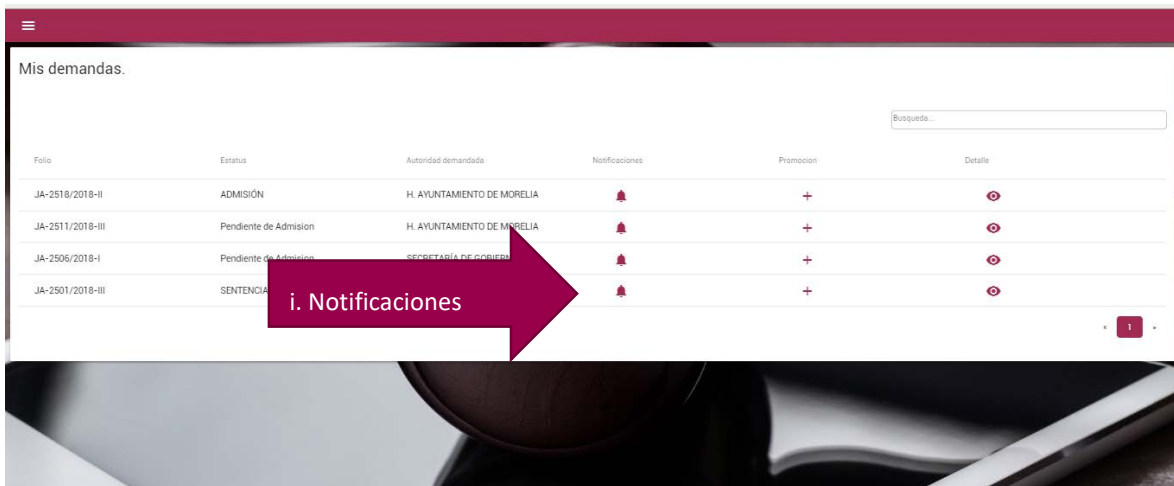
Mis demandas.

Busqueda...

| Folio | Estatus | Autoridad demandada | Notificaciones | Promocion | Detalle |
|---|---|---|---|---|---|
| JA-2518/2018-II | ADMISIÓN | H. AYUNTAMIENTO DE MORELIA | | + | |
| JA-2511/2018-III | Pendiente de Admision | H. AYUNTAMIENTO DE MORELIA | | + | |
| JA-2506/2018-I | Pendiente de Admision | SECRETARÍA DE GOBIERN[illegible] | | + | |
| JA-2501/2018-III | SENTENCIA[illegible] | | | + | |

i. Notificaciones

« 1 »